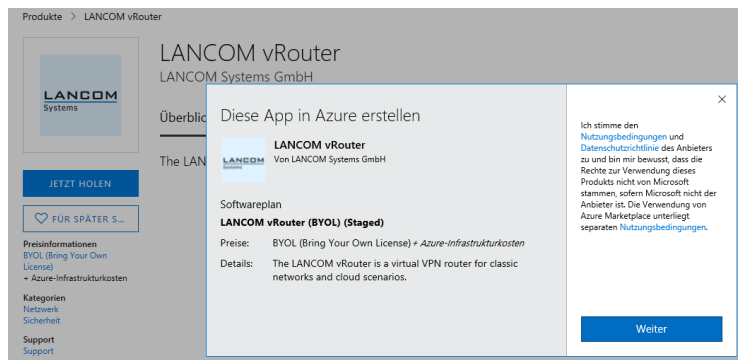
Produkte > LANCOM vRouter

LANCOM Systems

LANCOM vRouter

LANCOM Systems GmbH

Überblic

The LAN

JETZT HOLEN

FÜR SPÄTER S...

Preisinformationen

BYOL (Bring Your Own License)

+ Azure-Infrastrukturkosten

Kategorien

Netzwerk

Sicherheit

Support

Support

Diese App in Azure erstellen

LANCOM Systems

LANCOM vRouter

Von LANCOM Systems GmbH

Softwareplan

LANCOM vRouter (BYOL) (Staged)

Preise: BYOL (Bring Your Own License) + Azure-Infrastrukturkosten

Details: The LANCOM vRouter is a virtual VPN router for classic networks and cloud scenarios.

×

Ich stimme den Nutzungsbedingungen und Datenschutzrichtlinie des Anbieters zu und bin mir bewusst, dass die Rechte zur Verwendung dieses Produkts nicht von Microsoft stammen, sofern Microsoft nicht der Anbieter ist. Die Verwendung von Azure Marketplace unterliegt separaten Nutzungsbedingungen.

Weiter